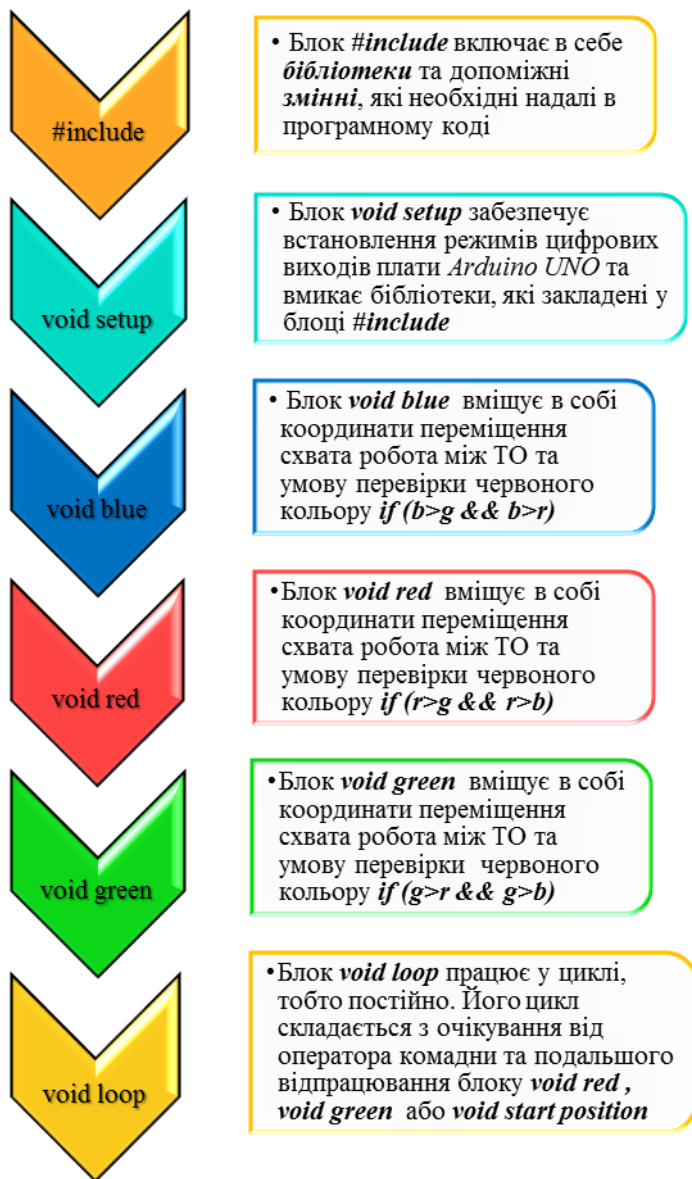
#include

• Блок #include включає в себе бібліотеки та допоміжні змінні, які необхідні надалі в програмному коді

void setup

• Блок void setup забезпечує встановлення режимів цифрових виходів плати Arduino UNO та вмикає бібліотеки, які закладені у блоці #include

void blue

• Блок void blue вміщує в собі координати переміщення схвата робота між ТО та умову перевірки червоного кольору if (b>g && b>r)

void red

•Блок void red вміщує в собі координати переміщення схвата робота між ТО та умову перевірки червоного кольору if (r>g && r>b)

void green

•Блок void green вміщує в собі координати переміщення схвата робота між ТО та умову перевірки червоного кольору if (g>r && g>b)

void loop

•Блок void loop працює у циклі, тобто постійно. Його цикл складається з очікування від оператора комадни та подальшого відпрацювання блоку void red , void green або void start position